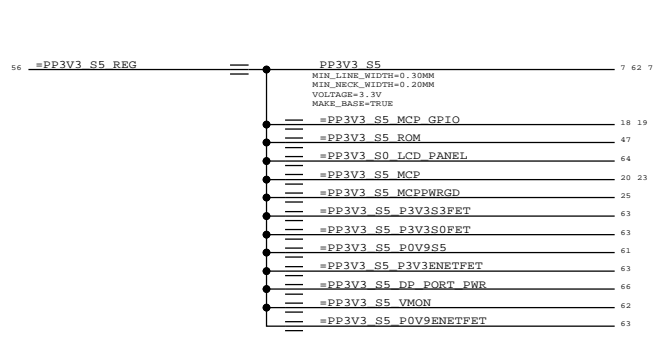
56 =PP3V3_S5_REG

PP3V3_S5
MIN_LINE_WIDTH=0.30MM
MIN_NECK_WIDTH=0.20MM
VOLTAGE=3.3V
MAKE_BASE=TRUE

7 62 7

=PP3V3_S5_MCP_GPIO 18 19
=PP3V3_S5_ROM 47
=PP3V3_S0_LCD_PANEL 64
=PP3V3_S5_MCP 20 23
=PP3V3_S5_MCPPWRGD 25
=PP3V3_S5_P3V3S3FET 63
=PP3V3_S5_P3V3S0FET 63
=PP3V3_S5_P0V9S5 61
=PP3V3_S5_P3V3ENETFET 63
=PP3V3_S5_DP_PORT_PWR 66
=PP3V3_S5_VMON 62
=PP3V3_S5_P0V9ENETFET 63